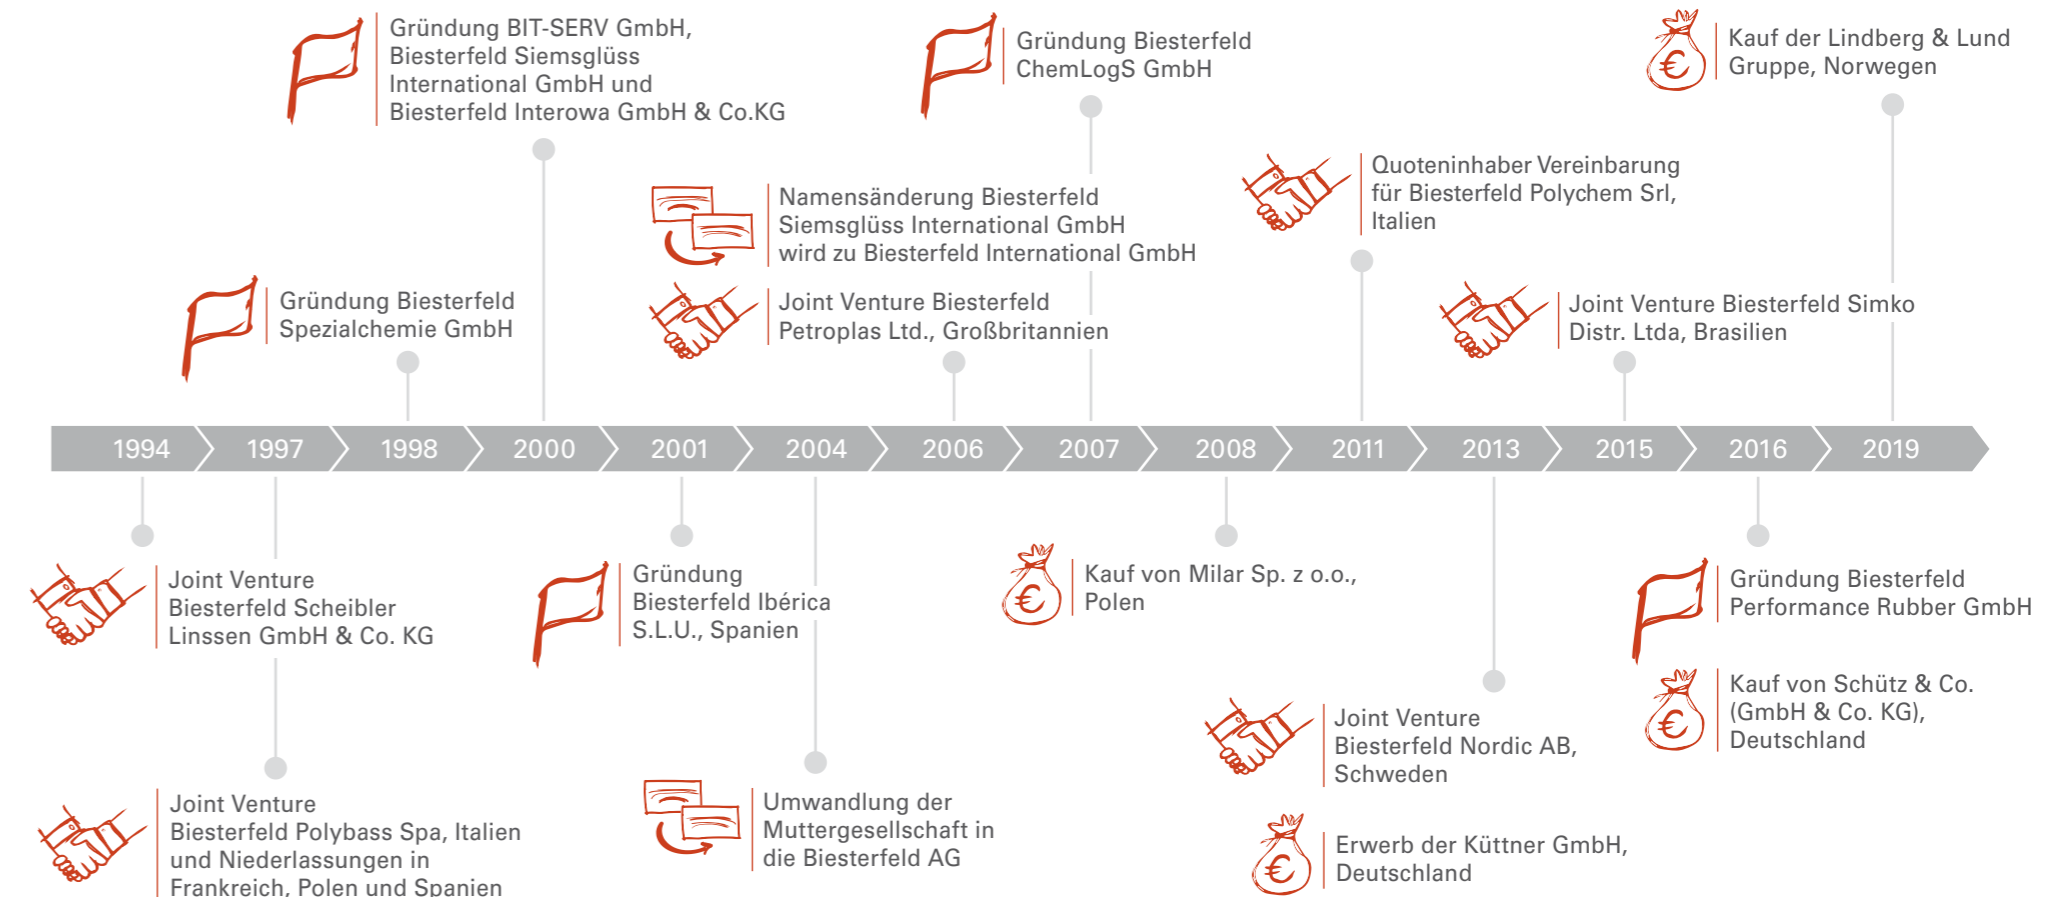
Gründung BIT-SERV GmbH, Biesterfeld Siemsglüss International GmbH und Biesterfeld Interowa GmbH & Co.KG

Gründung Biesterfeld ChemLogS GmbH

Kauf der Lindberg & Lund Gruppe, Norwegen

Quoteninhaber Vereinbarung für Biesterfeld Polychem Srl, Italien

Namensänderung Biesterfeld Siemsglüss International GmbH wird zu Biesterfeld International GmbH

Gründung Biesterfeld Spezialchemie GmbH

Joint Venture Biesterfeld Petroplas Ltd., Großbritannien

Joint Venture Biesterfeld Simko Distr. Ltda, Brasilien

1994 | 1997 | 1998 | 2000 | 2001 | 2004 | 2006 | 2007 | 2008 | 2011 | 2013 | 2015 | 2016 | 2019

Joint Venture Biesterfeld Scheibler Linssen GmbH & Co. KG

Gründung Biesterfeld Ibérica S.L.U., Spanien

Kauf von Milar Sp. z o.o., Polen

Gründung Biesterfeld Performance Rubber GmbH

Kauf von Schütz & Co. (GmbH & Co. KG), Deutschland

Joint Venture Biesterfeld Nordic AB, Schweden

Joint Venture Biesterfeld Polybass Spa, Italien und Niederlassungen in Frankreich, Polen und Spanien

Umwandlung der Muttergesellschaft in die Biesterfeld AG

Erwerb der Küttner GmbH, Deutschland